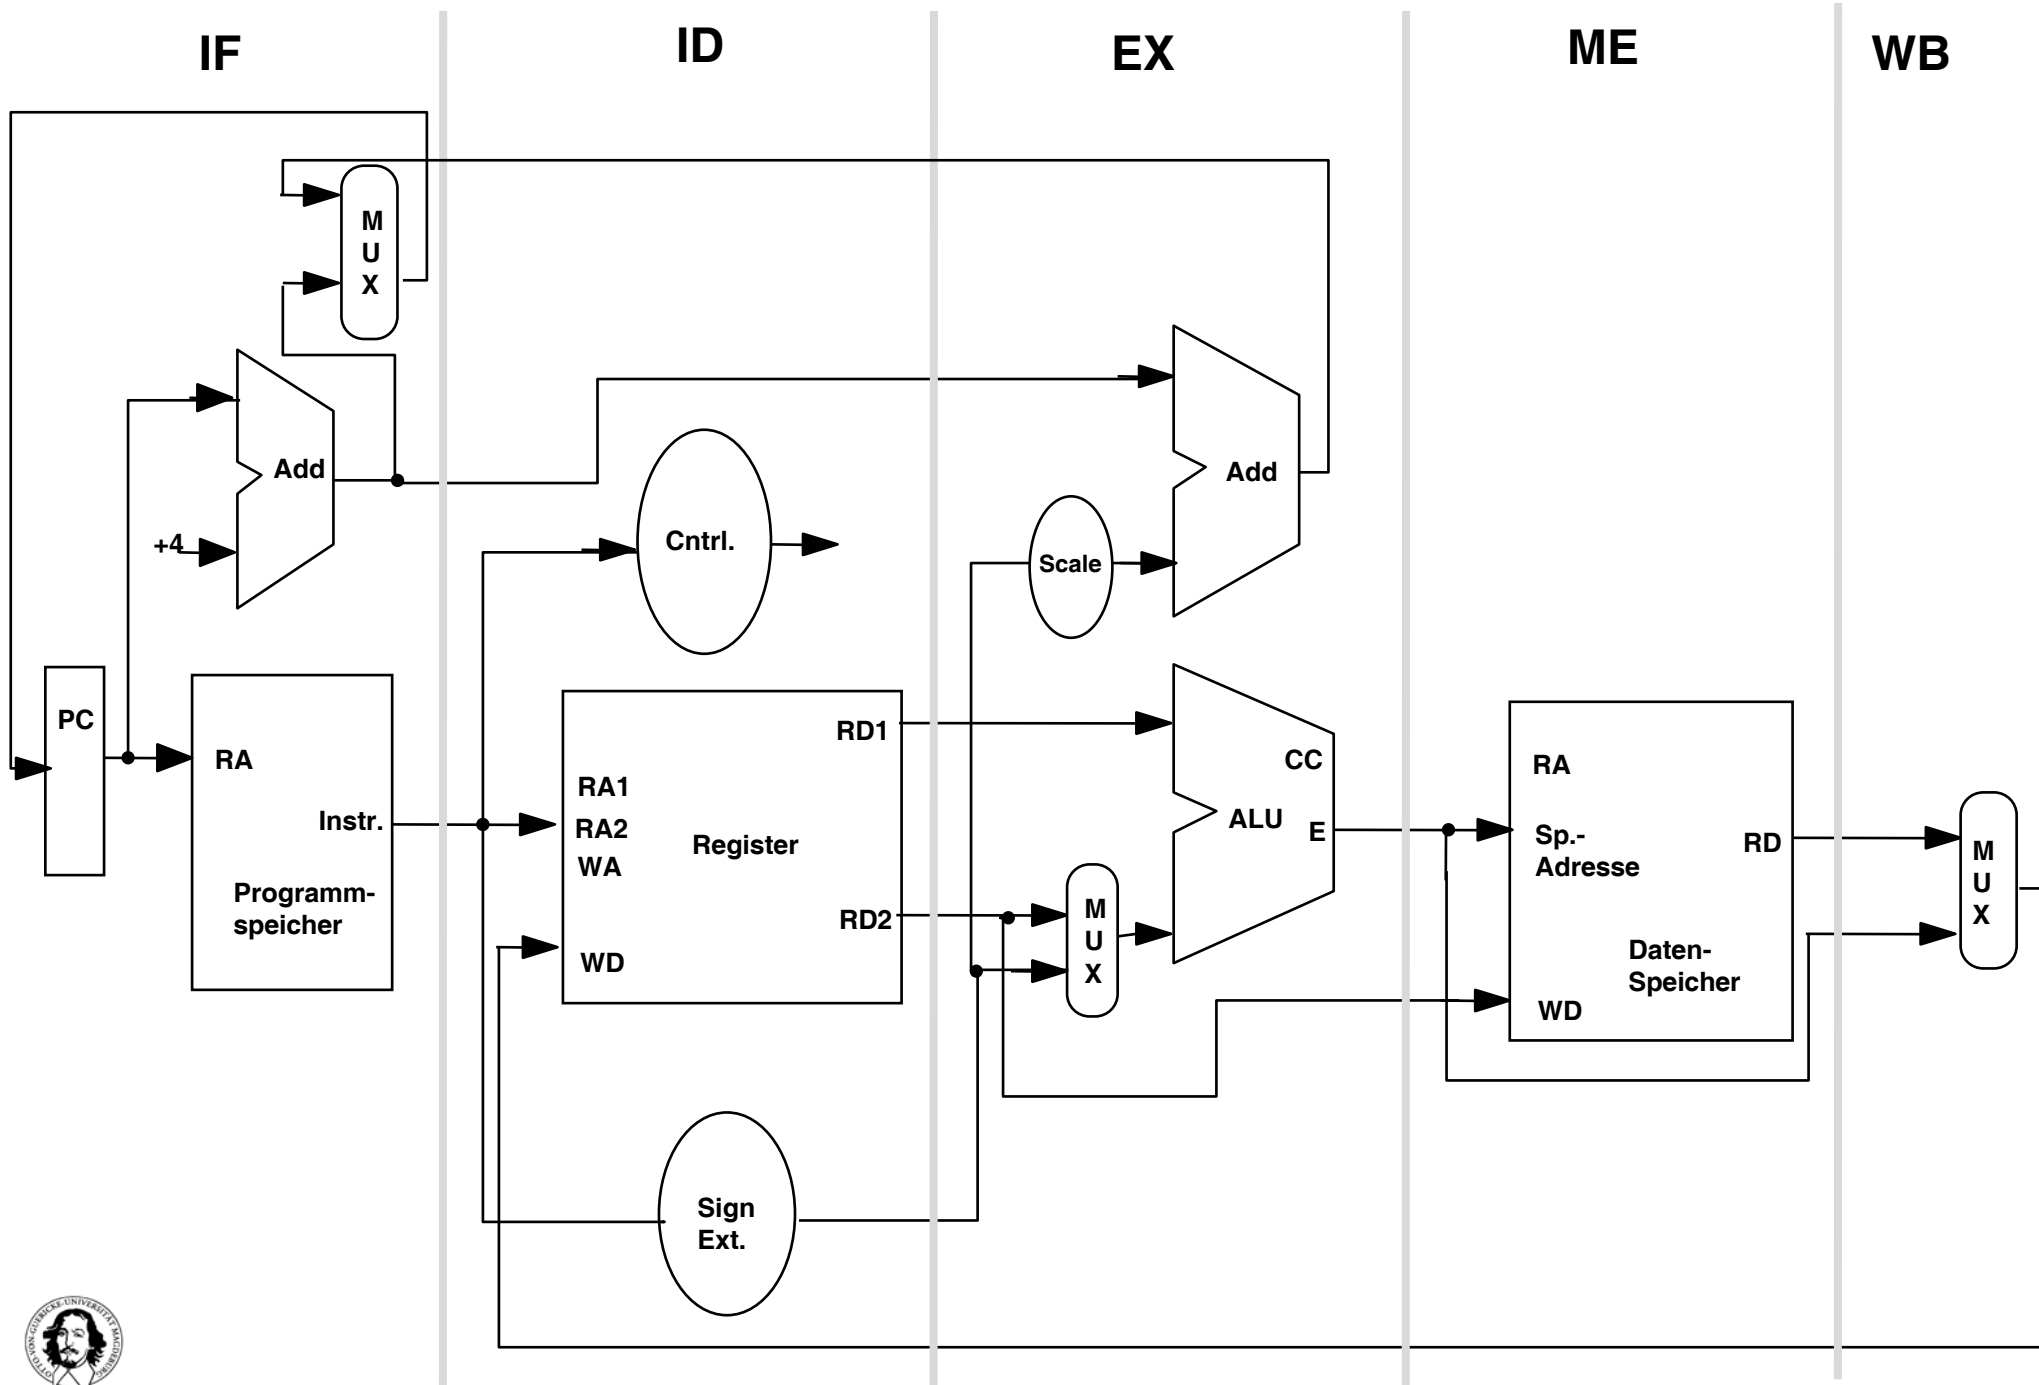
IF
ID
EX
ME
WB

M
U
X

Add
+4
PC
RA
Instr.
Programmspeicher

Cntrl.

RA1
RA2
WA
Register
WD
RD1
RD2

Sign
Ext.

Scale
Add

CC
ALU
E

M
U
X

RA
Sp.-
Adresse
RD
Daten-
Speicher
WD

M
U
X

OTTO-VON-GUERICKE-UNIVERSITÄT MAGDEBURG